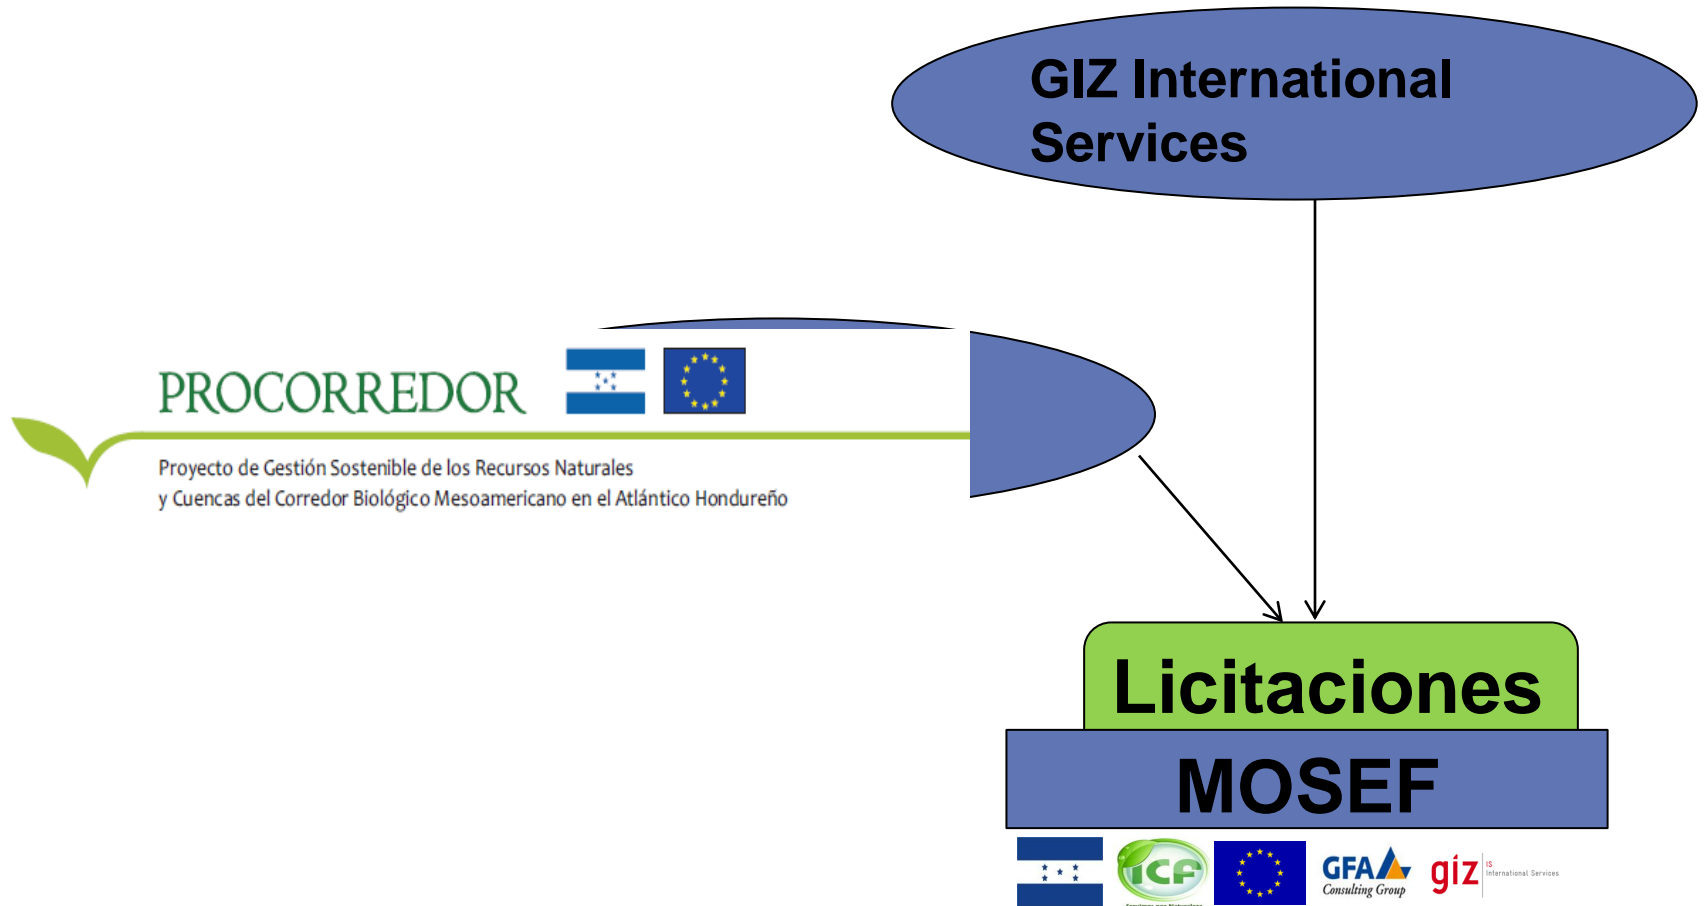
GIZ International Services

PROCORREDOR

Proyecto de Gestión Sostenible de los Recursos Naturales y Cuencas del Corredor Biológico Mesoamericano en el Atlántico Hondureño

Licitaciones

MOSEF

ICF

GFA Consulting Group

giz IS International Services